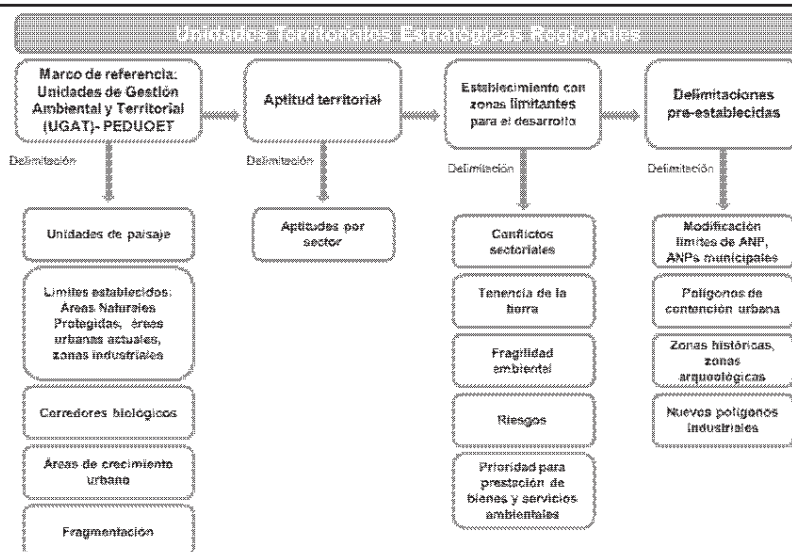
Unidades Territoriales Estratégicas Regionales

Marco de referencia: Unidades de Gestión Ambiental y Territorial (UGAT)- PEDUOET

Delimitación

Unidades de paisaje

Límites establecidos: Áreas Naturales Protegidas, áreas urbanas actuales, zonas industriales

Corredores biológicos

Áreas de crecimiento urbano

Fragmentación

Aptitud territorial

Delimitación

Aptitudes por sector

Establecimiento con zonas limitantes para el desarrollo

Delimitación

Conflictos sectoriales

Tenencia de la tierra

Fragilidad ambiental

Riesgos

Prioridad para prestación de bienes y servicios ambientales

Delimitaciones pre-establecidas

Delimitación

Modificación límites de ANP, ANPs municipales

Polígonos de contención urbana

Zonas históricas, zonas arqueológicas

Nuevos polígonos industriales